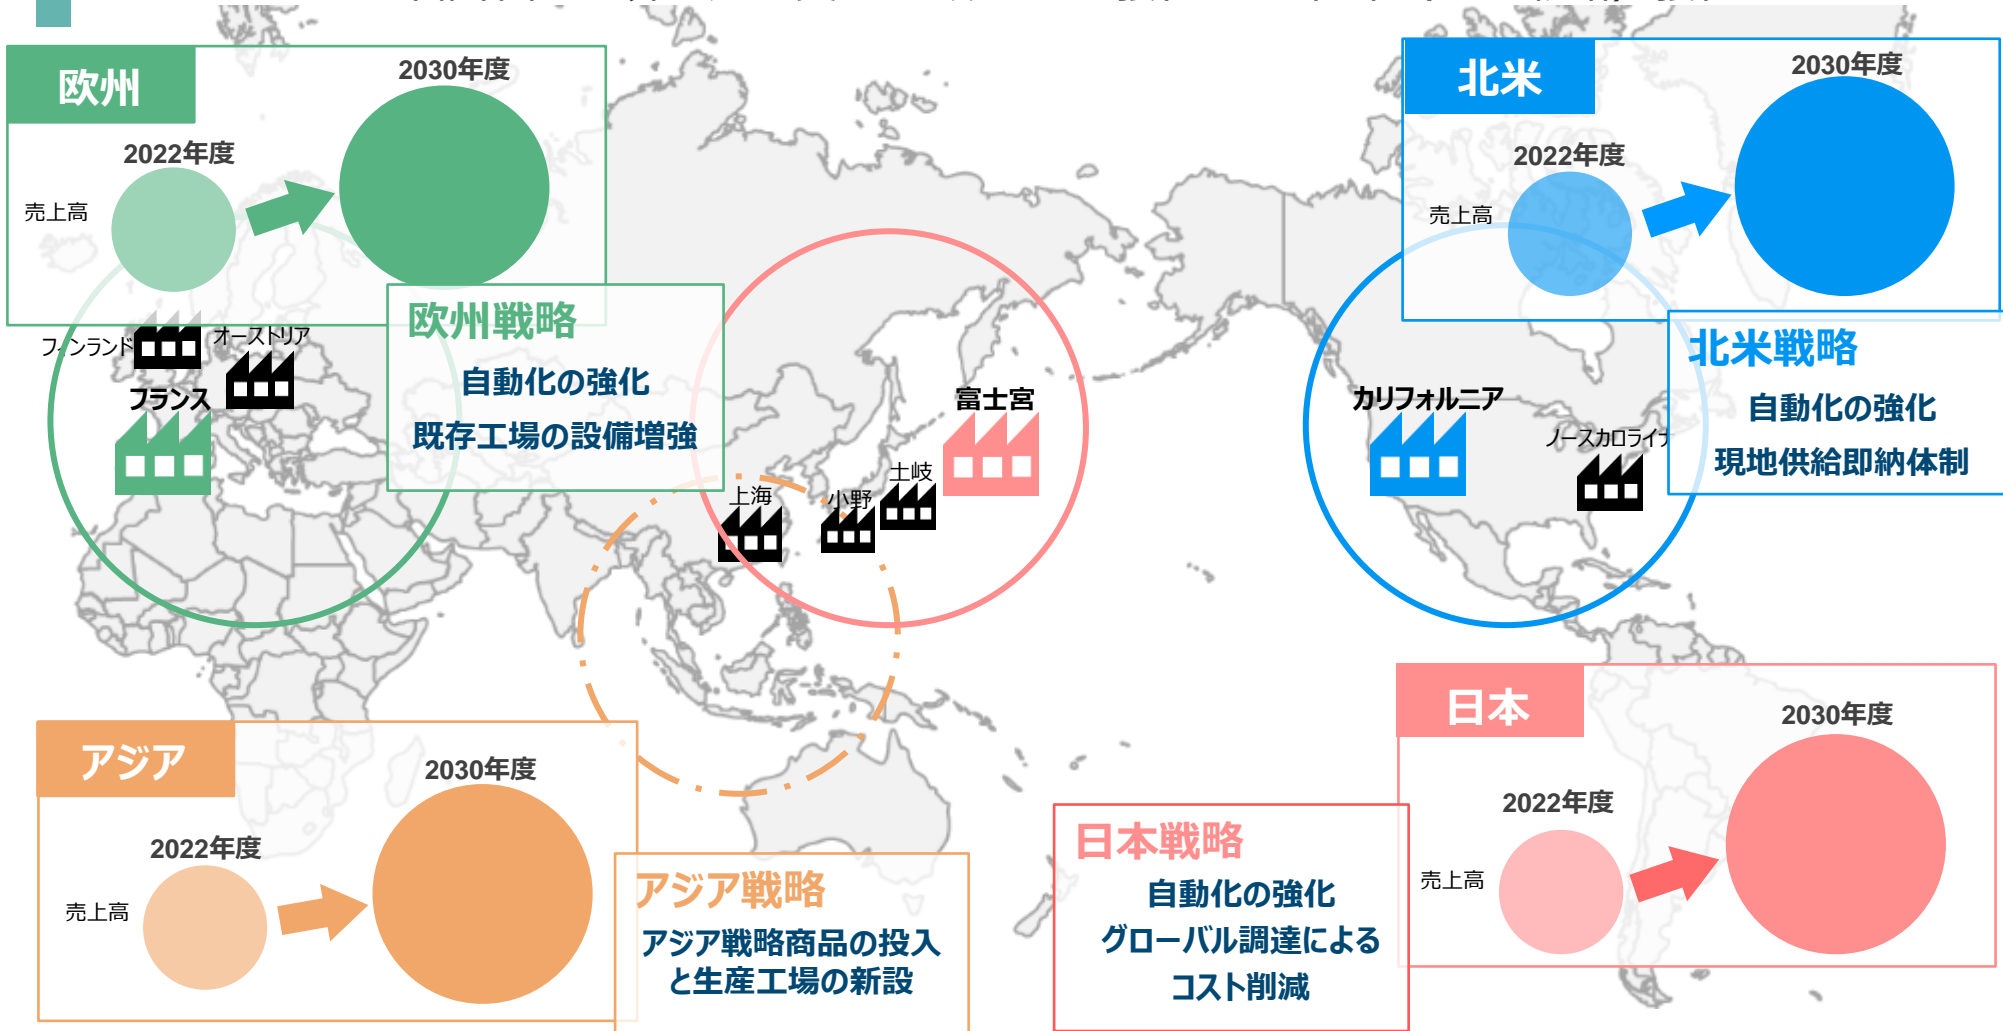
欧州

2030年度

2022年度

売上高

欧州戦略

自動化の強化

既存工場の設備増強

フィンランド

オーストリア

フランス

北米

2030年度

2022年度

売上高

北米戦略

自動化の強化

現地供給即納体制

カリフォルニア

ノースカロライナ

富士宮

土岐

小野

上海

アジア

2030年度

2022年度

売上高

アジア戦略

アジア戦略商品の投入と生産工場の新設

日本戦略

自動化の強化

グローバル調達によるコスト削減

日本

2030年度

2022年度

売上高